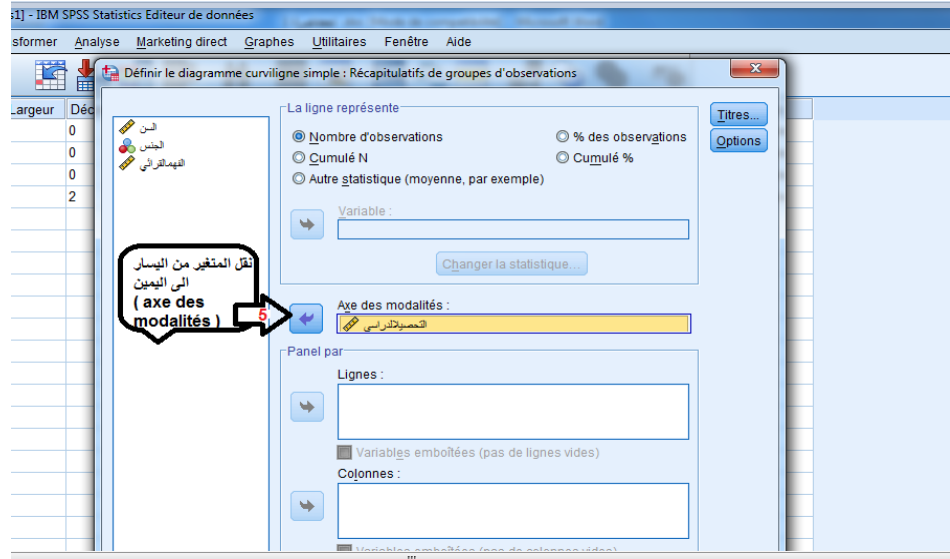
s1] - IBM SPSS Statistics Editeur de données

sformer Analyse Marketing direct Graphes Utilitaires Fenêtre Aide

Définir le diagramme curviligne simple : Récapitulatifs de groupes d'observations

Largeur Déc
0
0
0
2

السن
الجنس
الفهمالقرائي

La ligne représente
Nombre d'observations
% des observations
Cumulé N
Cumulé %
Autre statistique (moyenne, par exemple)

Variable :

Changer la statistique...

نقل المتغير من اليسار الى اليمين ( axe des modalités )

5

Axe des modalités :
التحصيلالدراسي

Panel par
Lignes :
Variables emboîtées (pas de lignes vides)
Colonnes :
Variables emboîtées (pas de colonnes vides)

Titres...
Options